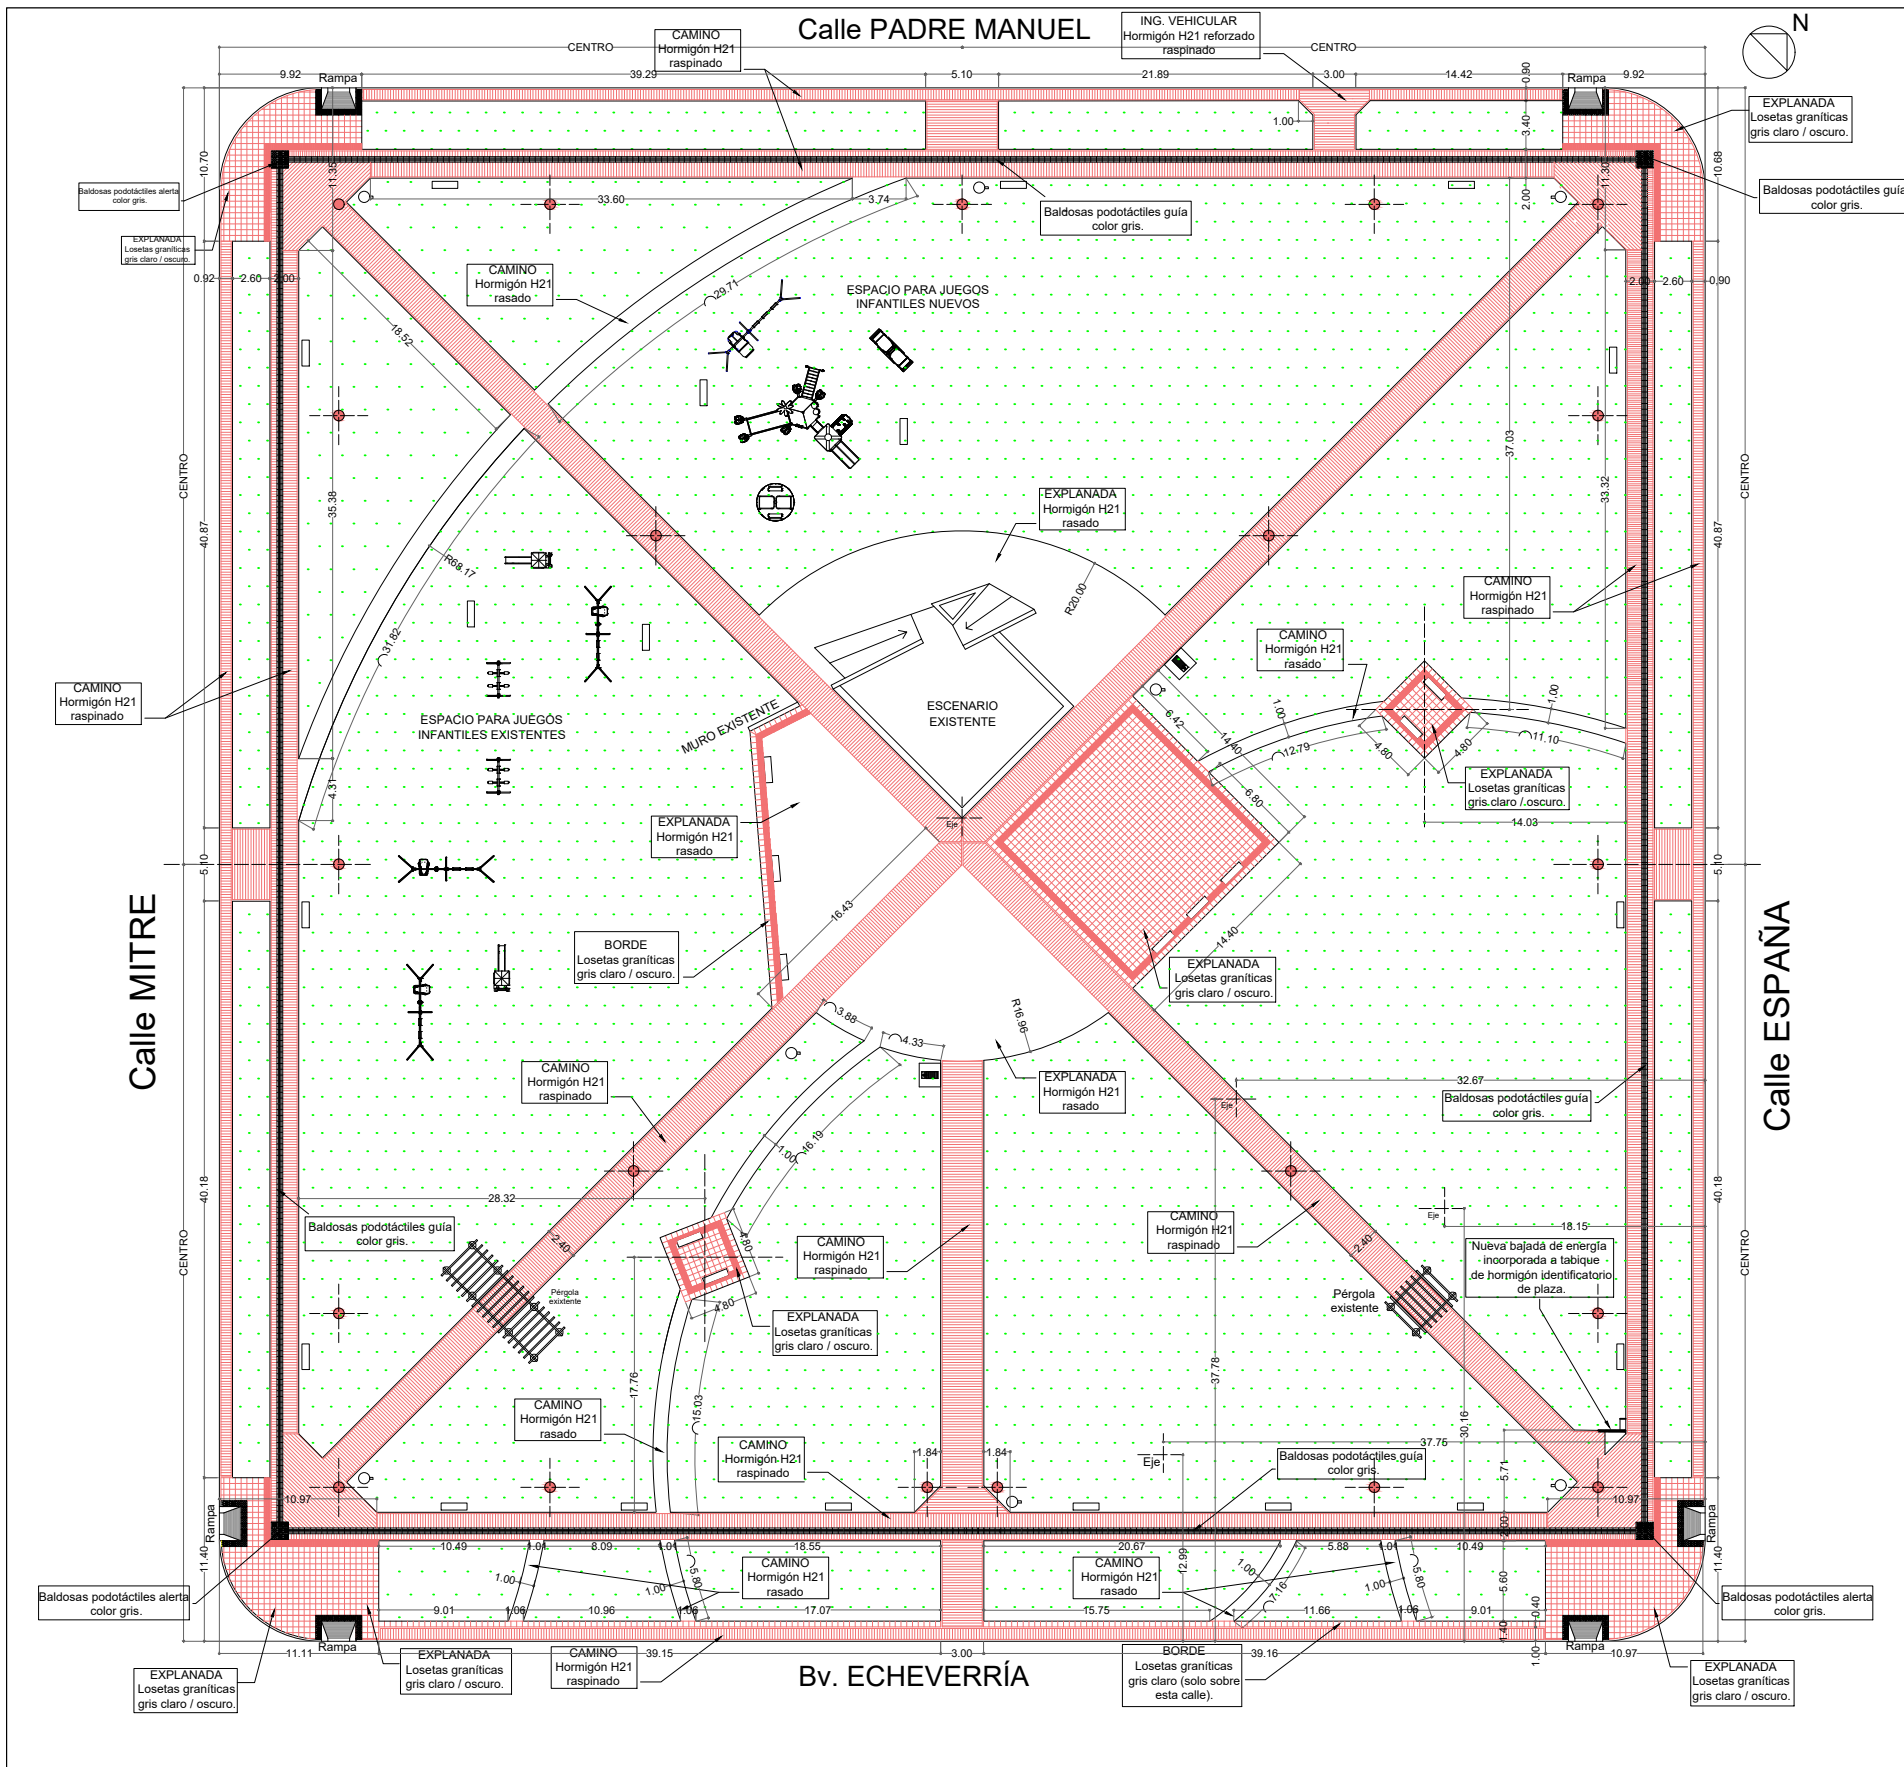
Calle PADRE MANUEL

N

CAMINO Hormigón H21 raspinado

ING. VEHICULAR Hormigón H21 reforzado raspinado

CENTRO
CENTRO

9.92 Rampa 39.29 5.10 21.89 3.00 14.42 0.90 Rampa 9.92

1.00 3.40

EXPLANADA Losetas graníticas gris claro / oscuro.

Baldosas podotáctiles alerta color gris.

EXPLANADA Losetas graníticas gris claro / oscuro.

10.70 11.35 33.60 3.74 2.00 11.30 10.68

Baldosas podotáctiles guía color gris.

Baldosas podotáctiles guía color gris.

CAMINO Hormigón H21 rasado

0.92 2.60 2.00 2.00 2.60 0.90

29.71

ESPACIO PARA JUEGOS INFANTILES NUEVOS

18.52

35.38 37.03 33.32

CENTRO 40.87 CENTRO 40.87

EXPLANADA Hormigón H21 rasado

R68.17

R20.00

CAMINO Hormigón H21 raspinado

31.82

CAMINO Hormigón H21 rasado

CAMINO Hormigón H21 raspinado

ESPACIO PARA JUEGOS INFANTILES EXISTENTES

MURO EXISTENTE

ESCENARIO EXISTENTE

6.42 1.00 14.40 12.79 4.80 4.80 1.00 11.10

EXPLANADA Losetas graníticas gris claro / oscuro.

4.31

EXPLANADA Hormigón H21 rasado

6.80 14.03

Eje

5.10 5.10

Calle MITRE

Calle ESPAÑA

16.43

BORDE Losetas graníticas gris claro / oscuro.

14.40

EXPLANADA Losetas graníticas gris claro / oscuro.

3.88 R16.96 4.33

CAMINO Hormigón H21 raspinado

EXPLANADA Hormigón H21 rasado

32.67

Eje

Baldosas podotáctiles guía color gris.

16.19 1.00

40.18 CENTRO 40.18 CENTRO

28.32

CAMINO Hormigón H21 raspinado

Eje 18.15

Baldosas podotáctiles guía color gris.

2.40 4.80

CAMINO Hormigón H21 raspinado

2.40

Nueva bajada de energía incorporada a tabique de hormigón identificatorio de plaza.

Pérgola existente

Pérgola existente

4.80

EXPLANADA Losetas graníticas gris claro / oscuro.

17.76 15.03 37.78 30.16

CAMINO Hormigón H21 rasado

CAMINO Hormigón H21 raspinado

1.84 1.84

37.75

Eje

Baldosas podotáctiles guía color gris.

5.71

10.97 10.97

Rampa Rampa

11.40 10.49 1.00 8.09 1.00 18.55 20.67 5.88 1.00 10.49 2.00 11.40

1.00 5.80 CAMINO Hormigón H21 rasado 1.00 12.99 CAMINO Hormigón H21 rasado 1.00 7.16 1.00 5.80 5.60

Baldosas podotáctiles alerta color gris.

Baldosas podotáctiles alerta color gris.

9.01 1.06 10.96 1.06 17.07 15.75 11.66 1.06 9.01 0.40 1.40

11.11 Rampa 39.15 3.00 39.16 Rampa 10.97 1.00

EXPLANADA Losetas graníticas gris claro / oscuro.

EXPLANADA Losetas graníticas gris claro / oscuro.

CAMINO Hormigón H21 raspinado

Bv. ECHEVERRÍA

BORDE Losetas graníticas gris claro (solo sobre esta calle).

EXPLANADA Losetas graníticas gris claro / oscuro.